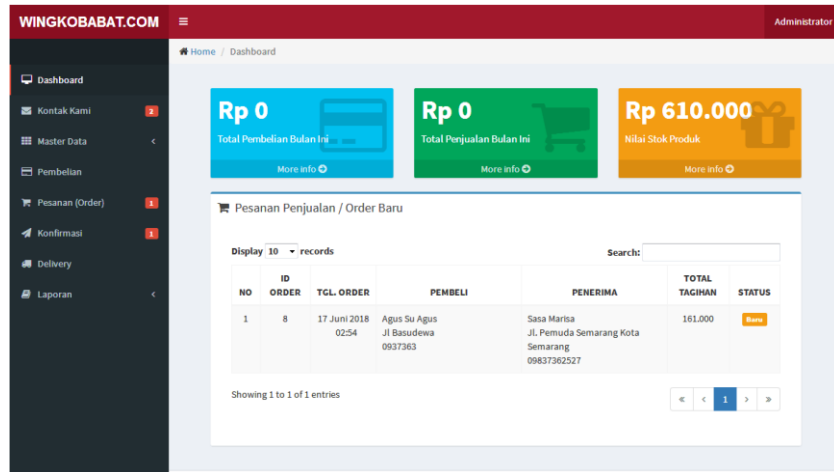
WINGKOBABAT.COM ≡ Administrator

Home / Dashboard

Dashboard
Kontak Kami 2
Master Data
Pembelian
Pesanan (Order) 1
Konfirmasi 1
Delivery
Laporan

Rp 0
Total Pembelian Bulan Ini
More info

Rp 0
Total Penjualan Bulan Ini
More info

Rp 610.000
Nilai Stok Produk
More info

Pesanan Penjualan / Order Baru

Display 10 records

Search:

| NO | ID ORDER | TGL. ORDER | PEMBELI | PENERIMA | TOTAL TAGIHAN | STATUS |
|---|---|---|---|---|---|---|
| 1 | 8 | 17 Juni 2018 02:54 | Agus Su Agus Jl Basudewa 0937363 | Sasa Marisa Jl. Pemuda Semarang Kota Semarang 09837362527 | 161.000 | Baru |

Showing 1 to 1 of 1 entries

« ‹ 1 › »